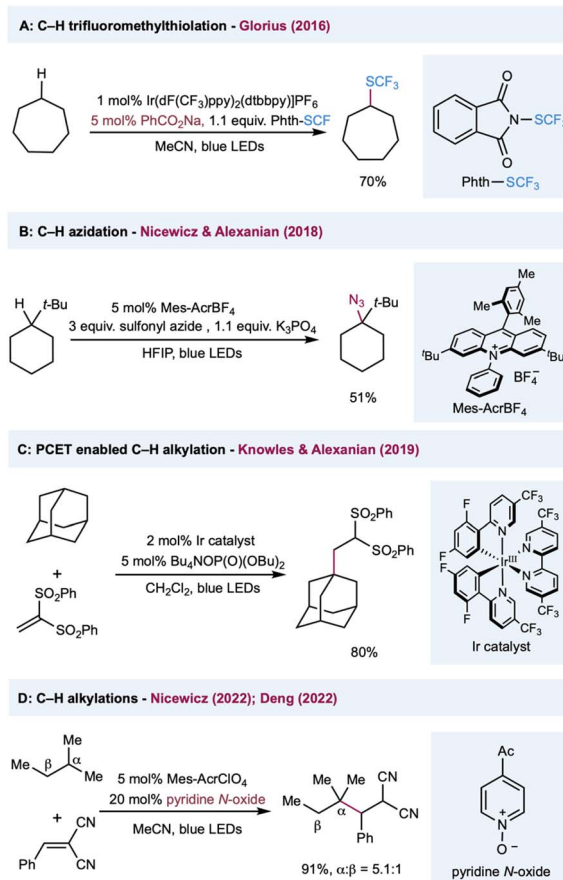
A: C–H trifluoromethylthiolation - Glorius (2016)

H

1 mol% Ir(dF(CF$_3$)ppy)$_2$(dtbbpy)]PF$_6$
5 mol% PhCO$_2$Na, 1.1 equiv. Phth-SCF
MeCN, blue LEDs

SCF$_3$

70%

O
N–SCF$_3$
O
Phth–SCF$_3$

B: C–H azidation - Nicewicz & Alexanian (2018)

H t-Bu

5 mol% Mes-AcrBF$_4$
3 equiv. sulfonyl azide , 1.1 equiv. K$_3$PO$_4$
HFIP, blue LEDs

N$_3$ t-Bu

51%

Me
Me Me
$^t$Bu N$^+$ $^t$Bu
BF$_4^-$
Mes-AcrBF$_4$

C: PCET enabled C–H alkylation - Knowles & Alexanian (2019)

+
SO$_2$Ph
SO$_2$Ph

2 mol% Ir catalyst
5 mol% Bu$_4$NOP(O)(OBu)$_2$
CH$_2$Cl$_2$, blue LEDs

SO$_2$Ph
SO$_2$Ph

80%

F CF$_3$
F N CF$_3$
N
Ir$^{III}$
F N N
F N
CF$_3$
Ir catalyst

D: C–H alkylations - Nicewicz (2022); Deng (2022)

Me
Me β α Me
+ CN
Ph CN

5 mol% Mes-AcrClO$_4$
20 mol% pyridine N-oxide
MeCN, blue LEDs

Me Me CN
Me α CN
β Ph

91%, α:β = 5.1:1

Ac
N$^+$
O$^-$
pyridine N-oxide